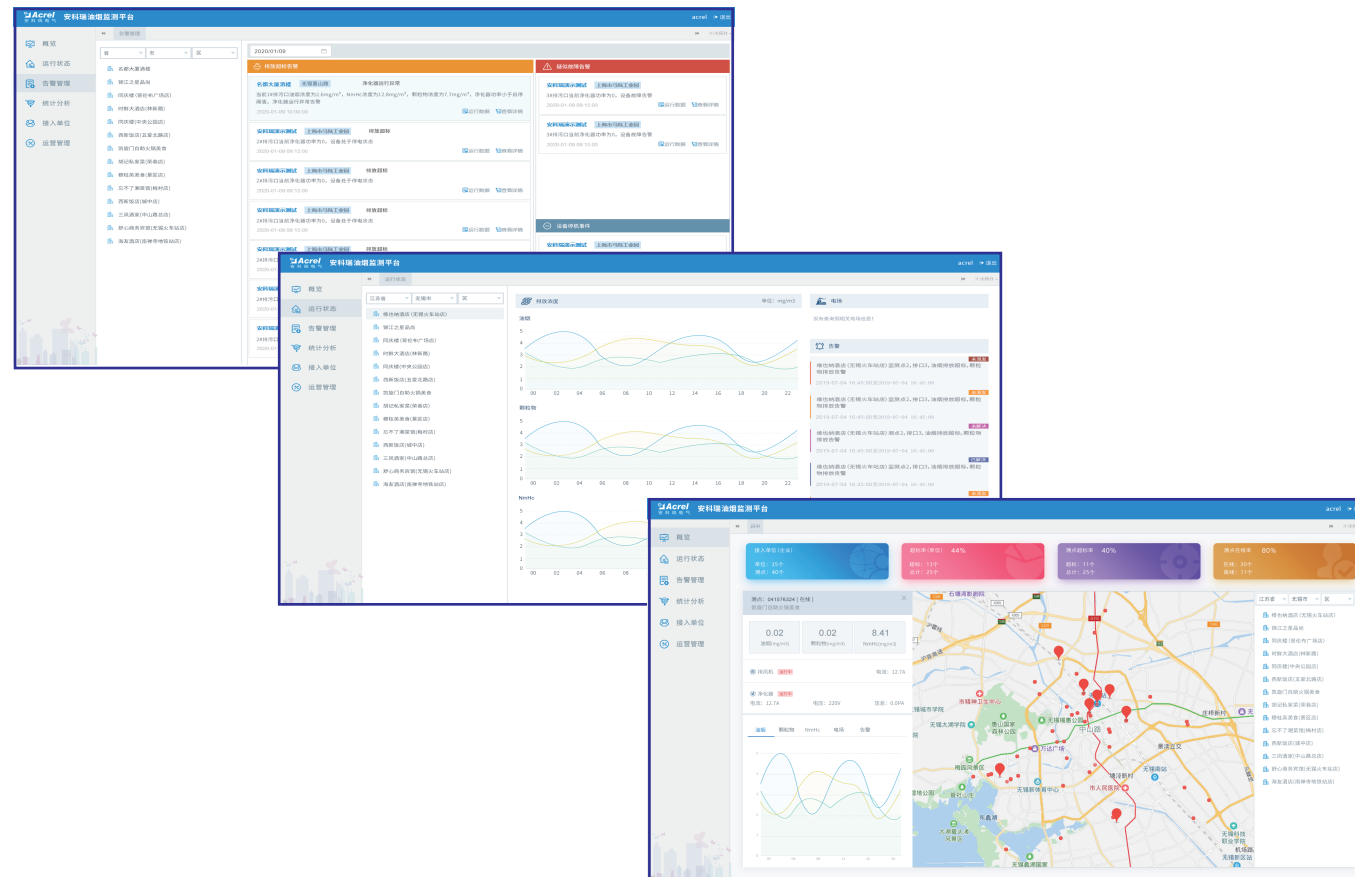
Acrel 安科瑞油烟监测平台

acrel 退出

概览
运行状态
告警管理
统计分析
接入单位
运营管理

告警管理

省 市 区

名都大厦酒楼
锦江之星县局
同庆楼(湖伦中广场店)
时鲜大酒店(林荫路)
同庆楼(中央公园店)
西郊饭店(五星北路店)
凯旋门自助火锅美食
胡记私家菜(洪鑫店)
馨炫美美食(新区店)
忘不了潮菜馆(梅村店)
西郊饭店(城中店)
三凤酒家(中山路总店)
舒心商务宾馆(无锡火车站店)
海友酒店(南禅寺地铁站店)

2020/01/09

排放超标告警

名都大厦酒楼 无锡置山路 净化器运行异常
当前1#排污口油烟浓度为2.6mg/m³，NmHc浓度为2.8mg/m³，颗粒物浓度为7.7mg/m³，净化器功率小于额定功率，净化器运行异常告警
2020-01-09 10:00:00
运行数据 查看详情

安科瑞演示测试 上海市/嘉定区 排放超标
2#排污口油烟净化器功率为0，设备处于停电状态
2020-01-09 09:15:00
运行数据 查看详情

安科瑞演示测试 上海市/嘉定区 排放超标
2#排污口油烟净化器功率为0，设备处于停电状态
2020-01-09 09:15:00
运行数据 查看详情

安科瑞演示测试 上海市/嘉定区 排放超标
2#排污口油烟净化器功率为0，设备处于停电状态
2020-01-09 09:15:00
运行数据 查看详情

安科瑞演示测试 上海市/嘉定区 排放超标

设备故障告警

安科瑞演示测试 上海市/嘉定区
3#排污口油烟净化器功率为0，设备故障告警
2020-01-09 09:15:00
运行数据 查看详情

安科瑞演示测试 上海市/嘉定区
3#排污口油烟净化器功率为0，设备故障告警
2020-01-09 09:15:00
运行数据 查看详情

设备停机事件

安科瑞演示测试 上海市/嘉定区

Acrel 安科瑞油烟监测平台

运行状态

江苏省 无锡市 区

维也纳酒店(无锡火车站店)
锦江之星县局
同庆楼(湖伦中广场店)
时鲜大酒店(林荫路)
同庆楼(中央公园店)
西郊饭店(五星北路店)
凯旋门自助火锅美食
胡记私家菜(洪鑫店)
馨炫美美食(新区店)
忘不了潮菜馆(梅村店)
西郊饭店(城中店)
三凤酒家(中山路总店)
舒心商务宾馆(无锡火车站店)
海友酒店(南禅寺地铁站店)

排放浓度 单位：mg/m3

油烟
颗粒物
NmHc

00 02 04 06 08 10 12 14 16 18 20 22

电池
设备暂无电池

告警

维也纳酒店(无锡火车站店)监测点2，排口3，油烟排放超标，颗粒物排放超标
2019-07-04 16:45:00至2019-07-04 16:45:00

Acrel 安科瑞油烟监测平台

总览

接入单位(全省) 单位：25个 测点：40个
超标率(单位) 44% 超标：11个 总计：25个
测点超标率 40% 超标：11个 总计：25个
测点在线率 80% 在线：30个 离线：11个

测点：041576024(在线)
凯旋门自助火锅美食
0.02 油烟(mg/m3)
0.02 颗粒物(mg/m3)
8.41 NmHc(mg/m3)
排风机 运行中 电流：12.7A
净化器 运行中 电流：12.7A 电压：220V 压差：0.0PA

油烟 颗粒物 NmHc 电流 告警

江苏省 无锡市 区

维也纳酒店(无锡火车站店)
锦江之星县局
同庆楼(湖伦中广场店)
时鲜大酒店(林荫路)
同庆楼(中央公园店)
西郊饭店(五星北路店)
凯旋门自助火锅美食
胡记私家菜(洪鑫店)
馨炫美美食(新区店)
忘不了潮菜馆(梅村店)
西郊饭店(城中店)
三凤酒家(中山路总店)
舒心商务宾馆(无锡火车站店)
海友酒店(南禅寺地铁站店)

石塘湾新都苑
中山路
万达广场
市人民医院
无锡太湖学院
惠山国家森林公园
无锡体育中心